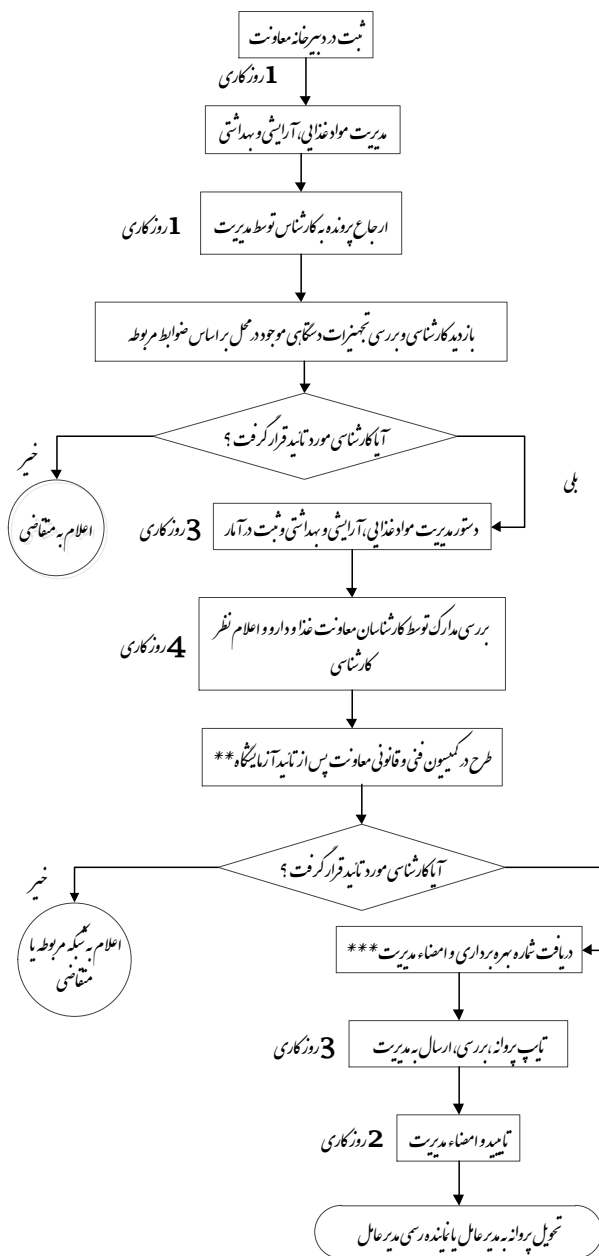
ثبت در دبیرخانه معاونت

1 روز کاری

مدیریت مواد غذایی، آرایشی و بهداشتی

ارجاع پرونده به کارشناس توسط مدیریت

1 روز کاری

بازدید کارشناسی و بررسی تجهیزات دستگاهی موجود در محل بر اساس ضوابط مربوطه

آیا کارشناسی مورد تائید قرار گرفت ؟

خیر

اعلام به متقاضی

بلی

دستور مدیریت مواد غذایی، آرایشی و بهداشتی و ثبت در آمار

3 روز کاری

بررسی مدارک توسط کارشناسان معاونت غذا و دارو و اعلام نظر کارشناسی

4 روز کاری

طرح در کمیسیون فنی و قانونی معاونت پس از تائید آزمایشگاه**

آیا کارشناسی مورد تائید قرار گرفت ؟

خیر

اعلام به شبکه مربوطه یا متقاضی

دریافت شماره بهره برداری و امضاء مدیریت***

تایپ پروانه، بررسی، ارسال به مدیریت

3 روز کاری

تامید و امضاء مدیریت

2 روز کاری

تحویل پروانه به مدیر عامل یا نماینده رسمی مدیر عامل